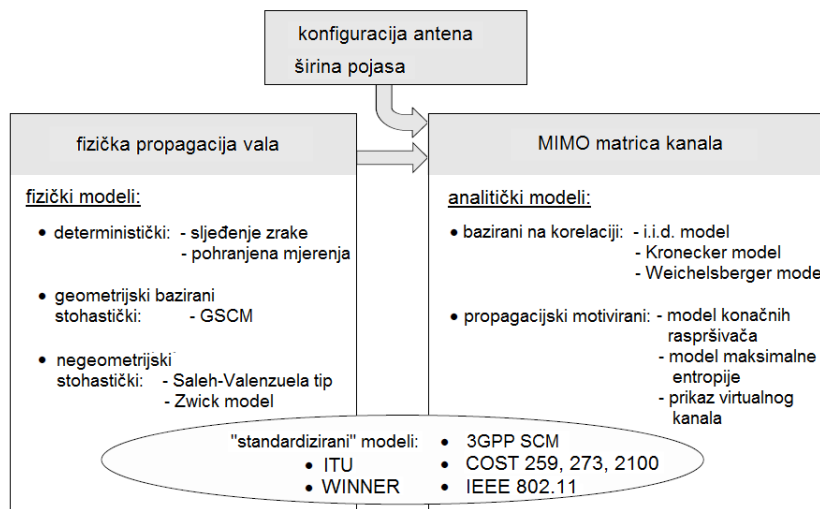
konfiguracija antena
širina pojasa

fizička propagacija vala

fizički modeli:

• deterministički: - slijeđenje zrake
- pohranjena mjerenja

• geometrijski bazirani stohastički: - GSCM

• negeometrijski stohastički: - Saleh-Valenzuela tip
- Zwick model

MIMO matrica kanala

analitički modeli:

• bazirani na korelaciji: - i.i.d. model
- Kronecker model
- Weichelsberger mode

• propagacijski motivirani: - model konačnih raspršivača
- model maksimalne entropije
- prikaz virtualnog kanala

"standardizirani" modeli:
• ITU
• WINNER
• 3GPP SCM
• COST 259, 273, 2100
• IEEE 802.11